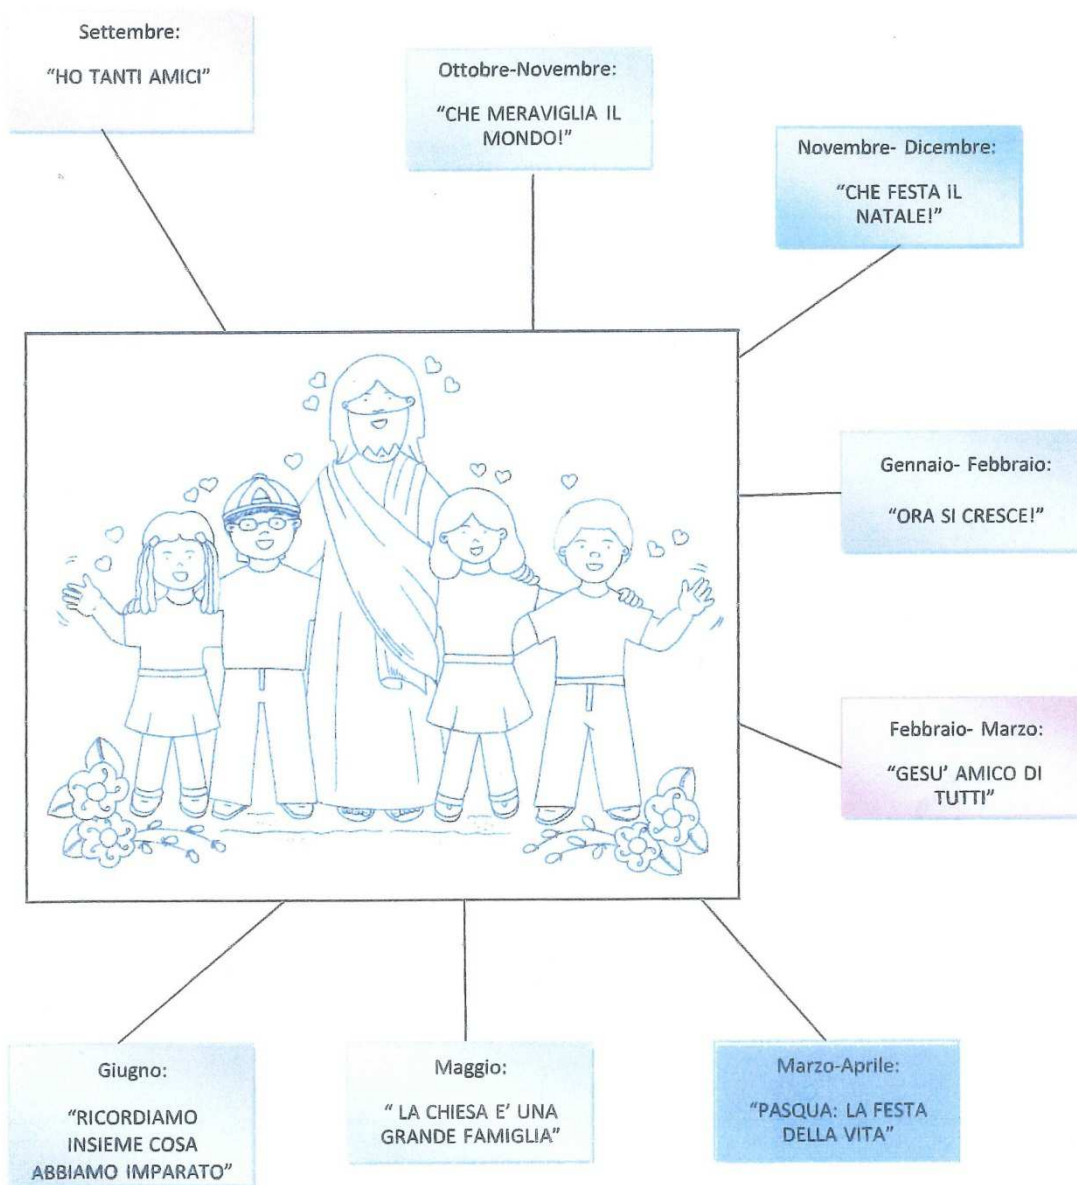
Settembre:

"HO TANTI AMICI"

Ottobre-Novembre:

"CHE MERAVIGLIA IL MONDO!"

Novembre- Dicembre:

"CHE FESTA IL NATALE!"

Gennaio- Febbraio:

"ORA SI CRESCE!"

Febbraio- Marzo:

"GESU' AMICO DI TUTTI"

Marzo-Aprile:

"PASQUA: LA FESTA DELLA VITA"

Maggio:

" LA CHIESA E' UNA GRANDE FAMIGLIA"

Giugno:

"RICORDIAMO INSIEME COSA ABBIAMO IMPARATO"